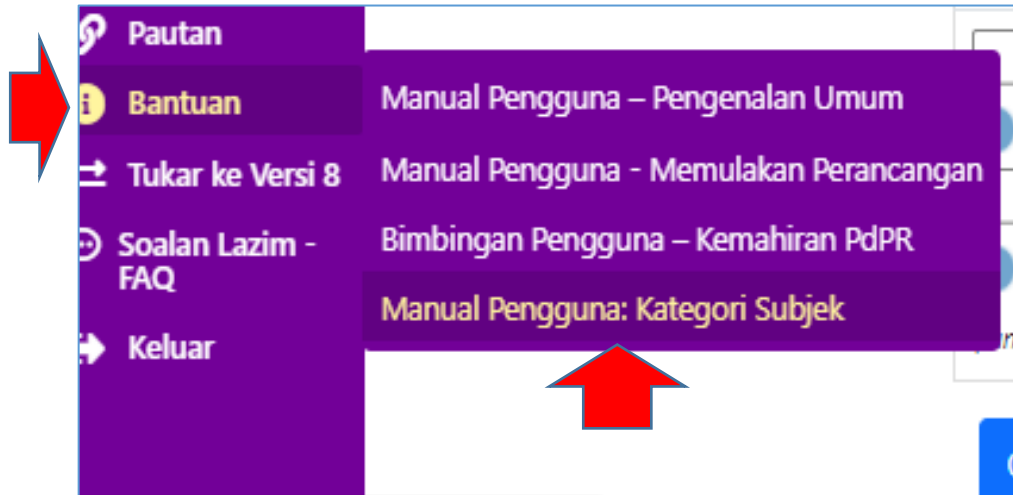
Pautan

Bantuan

Tukar ke Versi 8

Soalan Lazim - FAQ

Keluar

Manual Pengguna – Pengenalan Umum

Manual Pengguna - Memulakan Perancangan

Bimbingan Pengguna – Kemahiran PdPR

Manual Pengguna: Kategori Subjek